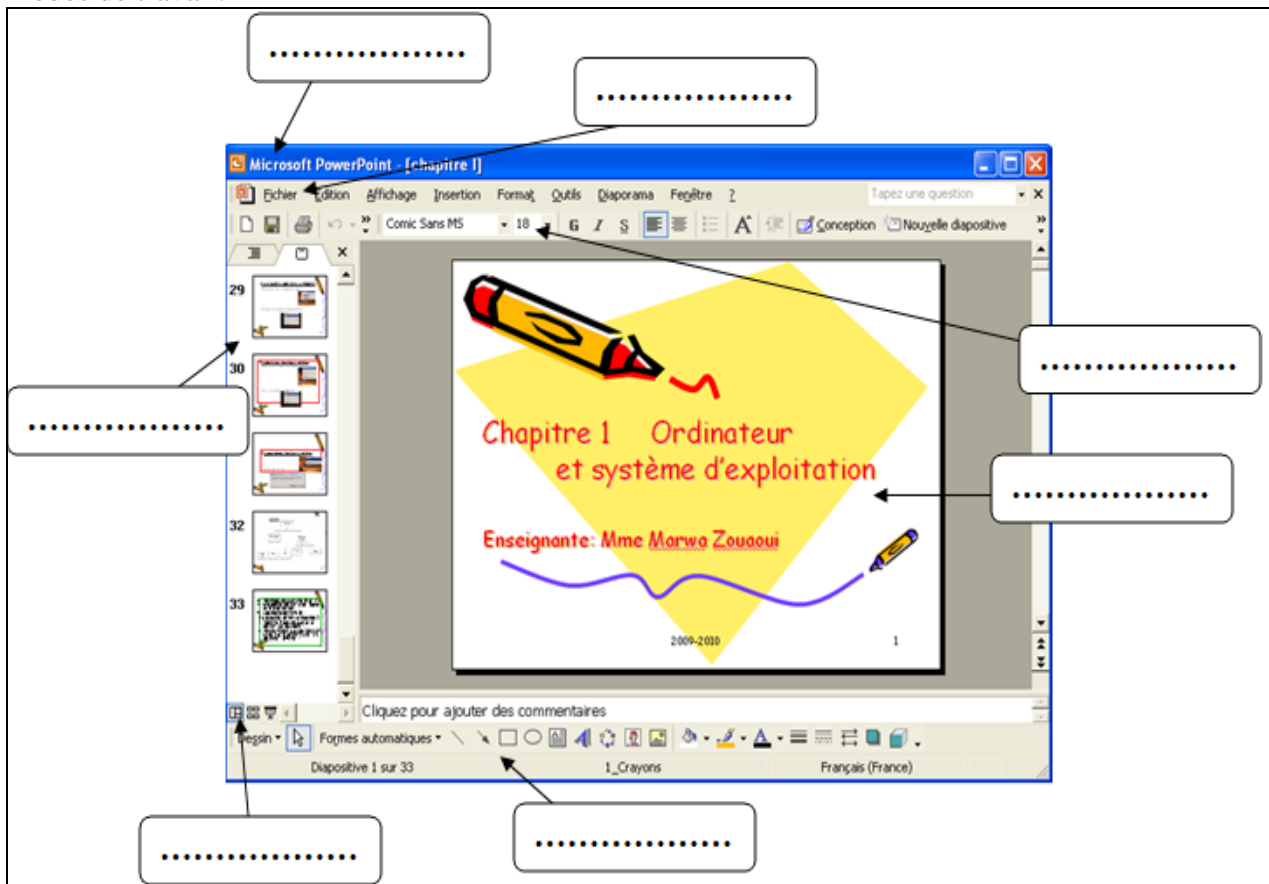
……………….

……………….

Microsoft PowerPoint - [chapitre I]

Fichier Edition Affichage Insertion Format Outils Diaporama Fenêtre ?

Tapez une question

Comic Sans MS 18 G I S A Conception Nouvelle diapositive

29

30

32

33

……………….

Chapitre 1 Ordinateur et système d'exploitation

Enseignante: Mme Marwa Zouaoui

2009-2010 1

……………….

……………….

Cliquez pour ajouter des commentaires

Dessin Formes automatiques

Diapositive 1 sur 33 1_Crayons Français (France)

……………….

……………….